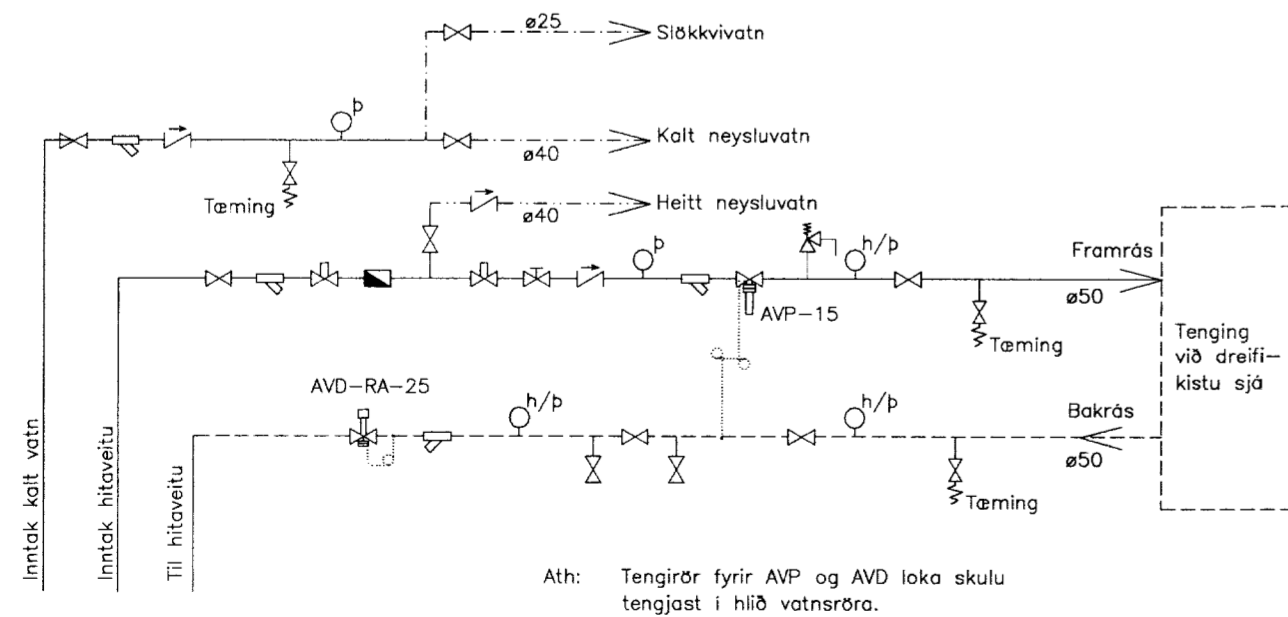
ø25
Slökkvivatn

Kalt neysluvatn
ø40

Tæming

Heitt neysluvatn
ø40

h/þ

Framrás
ø50

AVP−15

Tæming

Tenging við dreifi− kistu sjá

AVD−RA−25

h/þ

h/þ

Bakrás
ø50

Tæming

Inntak kalt vatn

Inntak hitaveitu

Til hitaveitu

Ath: Tengirör fyrir AVP og AVD loka skulu tengjast í hlið vatnsröra.